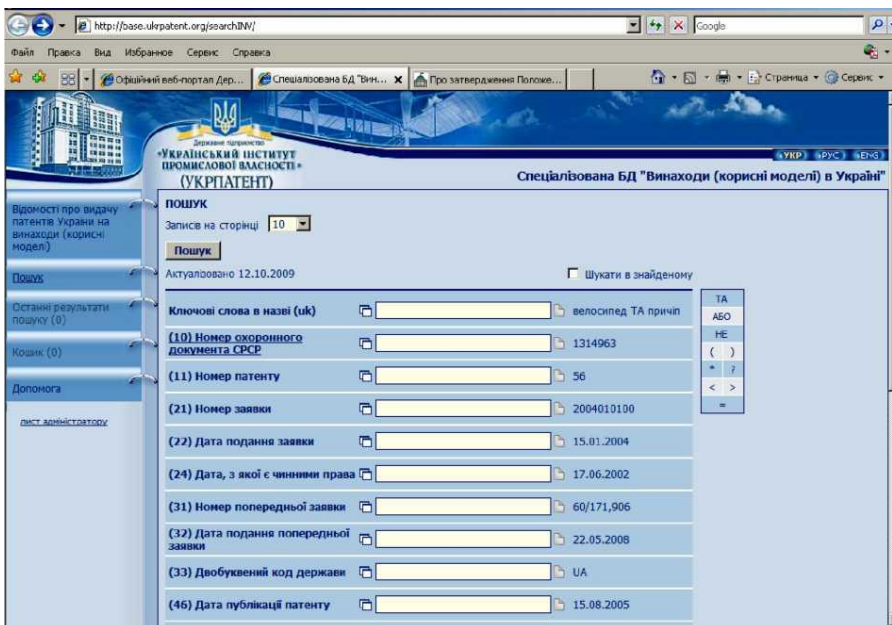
http://base.ukrpatent.org/searchINV/

Google

Файл Правка Вид Избранное Сервис Справка

Офіційний веб-портал Дер...

Спеціалізована БД "Вин...

Про затвердження Положе...

Страница Сервис

Державне підприємство
«УКРАЇНСЬКИЙ ІНСТИТУТ ПРОМИСЛОВОЇ ВЛАСНОСТІ»
(УКРПАТЕНТ)

УКР РУС ENG

Спеціалізована БД "Винаходи (корисні моделі) в Україні"

Відомості про видачу патентів України на винаходи (корисні моделі)

Пошук

Останні результати пошуку (0)

Кошик (0)

Допомога

лист адміністратору

ПОШУК

Записів на сторінці 10

Пошук

Актуалізовано 12.10.2009

Шукати в знайденому

| | | |
|---|---|---|
| Ключові слова в назві (uk) | | велосипед ТА причіп |
| (10) Номер охоронного документа СРСР | | 1314963 |
| (11) Номер патенту | | 56 |
| (21) Номер заявки | | 2004010100 |
| (22) Дата подання заявки | | 15.01.2004 |
| (24) Дата, з якої є чинними права | | 17.06.2002 |
| (31) Номер попередньої заявки | | 60/171,906 |
| (32) Дата подання попередньої заявки | | 22.05.2008 |
| (33) Двобуквений код держави | | UA |
| (46) Дата публікації патенту | | 15.08.2005 |

ТА
АБО
НЕ
( )
* ?
< >
=